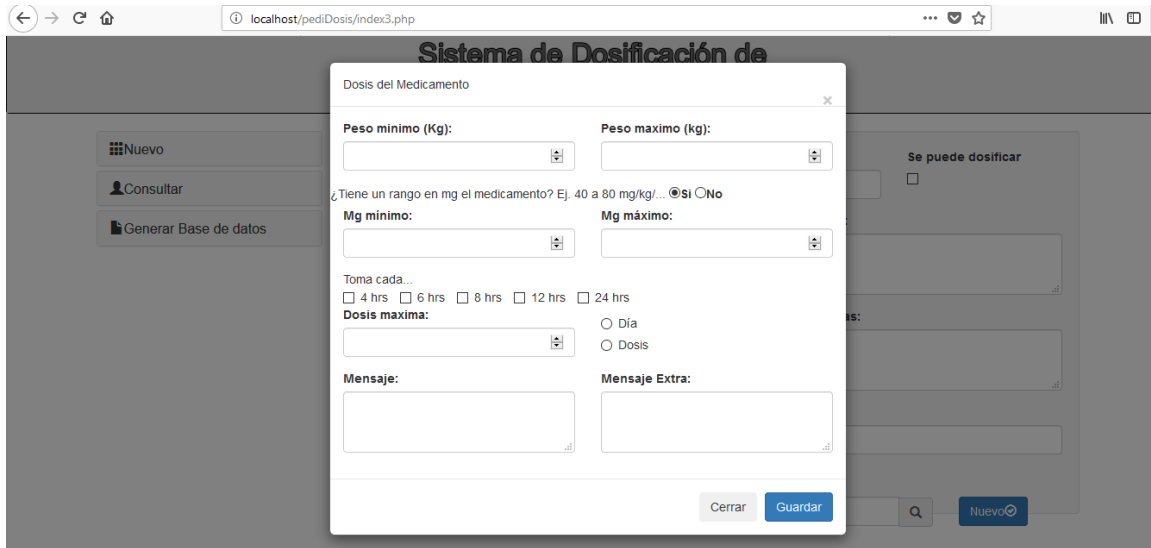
localhost/pediDosis/index3.php

Sistema de Dosificación de

Nuevo

Consultar

Generar Base de datos

Se puede dosificar

as:

Nuevo

Dosis del Medicamento

×

Peso minimo (Kg):

Peso maximo (kg):

¿Tiene un rango en mg el medicamento? Ej. 40 a 80 mg/kg/... Si No

Mg mínimo:

Mg máximo:

Toma cada...

4 hrs 6 hrs 8 hrs 12 hrs 24 hrs

Dosis maxima:

Día

Dosis

Mensaje:

Mensaje Extra:

Cerrar

Guardar